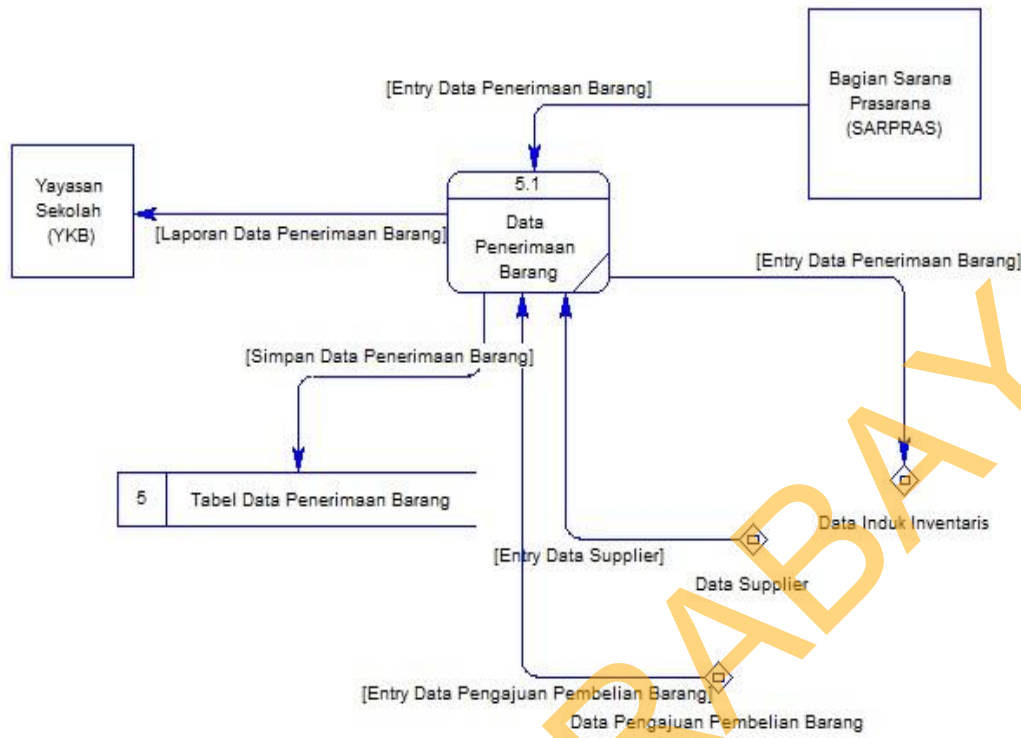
[Entry Data Penerimaan Barang]

Bagian Sarana Prasarana (SARPRAS)

Yayasan Sekolah (YKB)

5.1

Data Penerimaan Barang

[Laporan Data Penerimaan Barang]

[Entry Data Penerimaan Barang]

[Simpan Data Penerimaan Barang]

5

Tabel Data Penerimaan Barang

Data Induk Inventaris

[Entry Data Supplier]

Data Supplier

[Entry Data Pengajuan Pembelian Barang]

Data Pengajuan Pembelian Barang

RABAYA